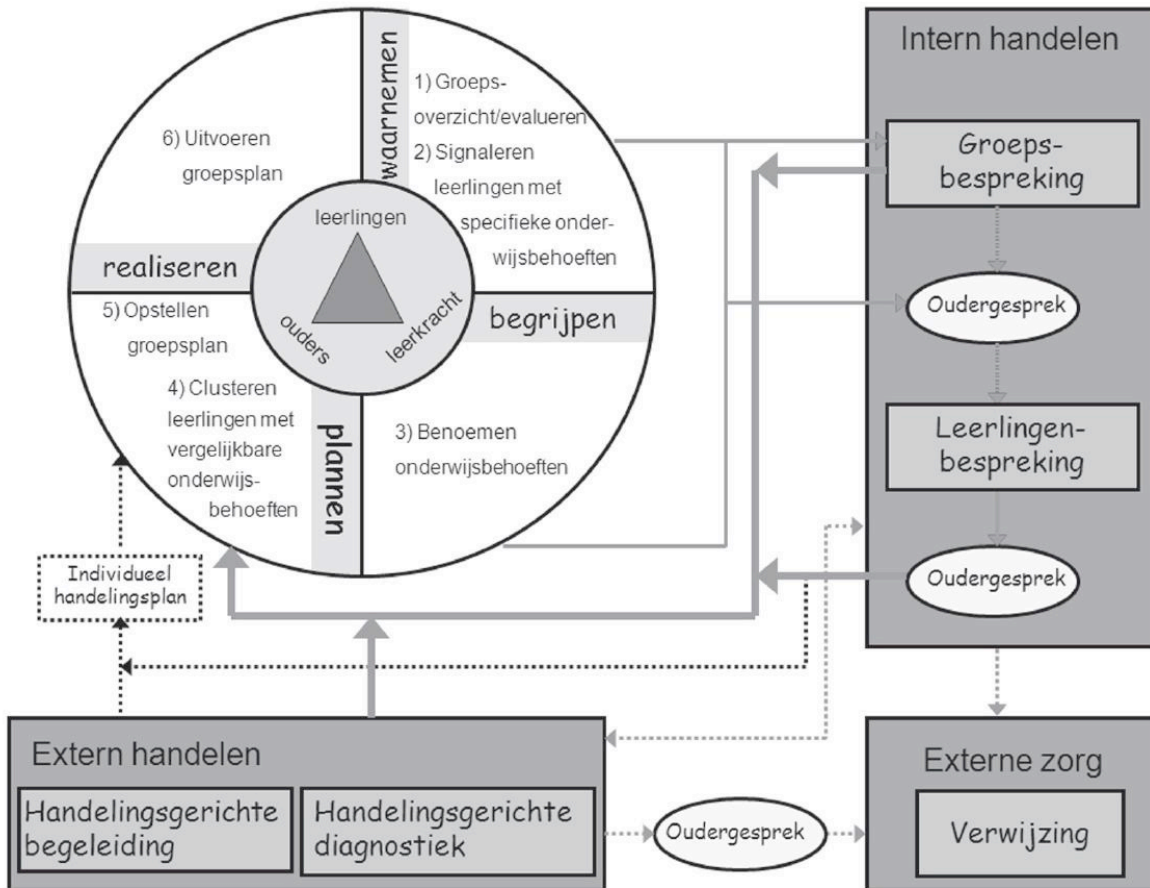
waarnemen

1) Groepsoverzicht/evalueren

2) Signaleren leerlingen met specifieke onderwijsbehoeften

6) Uitvoeren groepsplan

leerlingen

ouders

leerkracht

realiseren

begrijpen

5) Opstellen groepsplan

4) Clusteren leerlingen met vergelijkbare onderwijsbehoeften

plannen

3) Benoemen onderwijsbehoeften

Intern handelen

Groepsbespreking

Oudergesprek

Leerlingenbespreking

Oudergesprek

Individueel handelingsplan

Extern handelen

Handelingsgerichte begeleiding

Handelingsgerichte diagnostiek

Oudergesprek

Externe zorg

Verwijzing